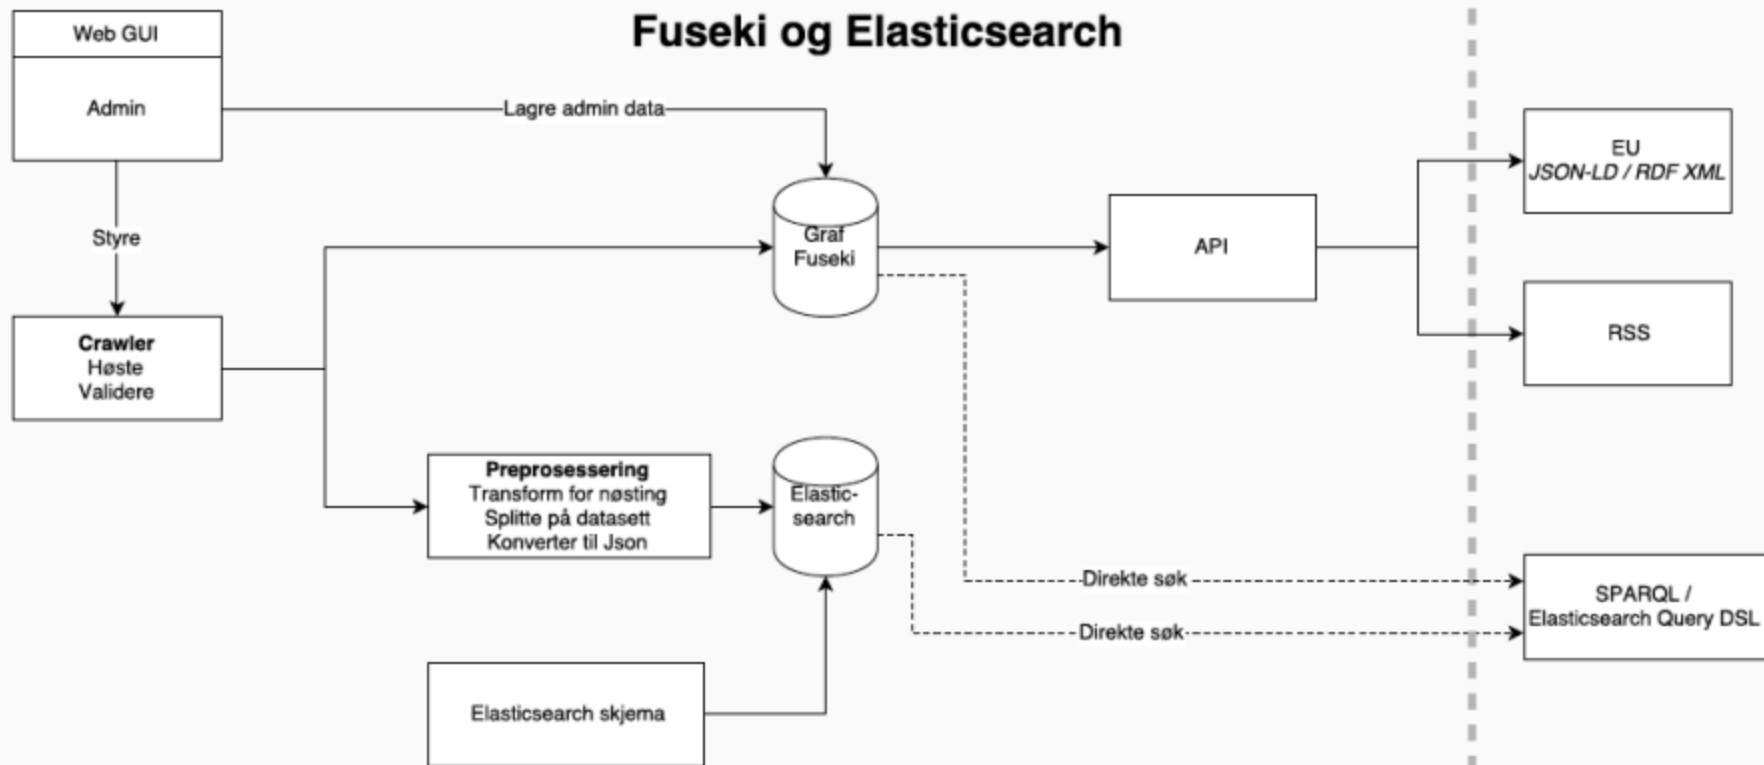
Web GUI

Admin

Fuseki og Elasticsearch

Lagre admin data

Styre

Graf Fuseki

API

EU
*JSON-LD / RDF XML*

RSS

**Crawler**
Høste
Validere

**Preprosessering**
Transform for nøsting
Splitte på datasett
Konverter til Json

Elastic-search

Direkte søk

Direkte søk

SPARQL /
Elasticsearch Query DSL

Elasticsearch skjema